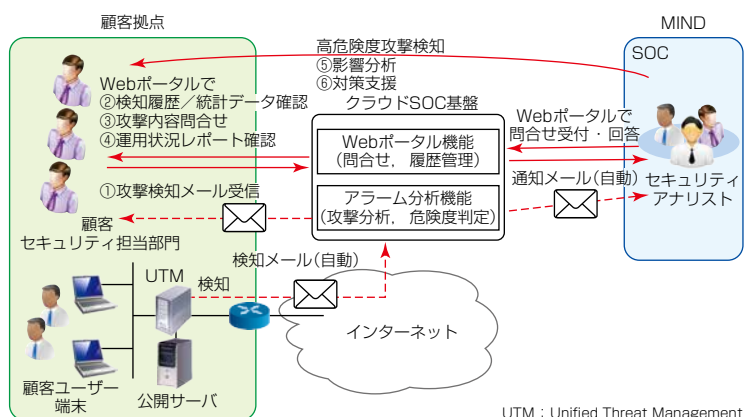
顧客拠点

MIND

SOC

高危険度攻撃検知
⑤影響分析
⑥対策支援

Webポータルで
②検知履歴／統計データ確認
③攻撃内容問合せ
④運用状況レポート確認

クラウドSOC基盤

Webポータル機能
（問合せ，履歴管理）

Webポータルで
問合せ受付・回答

①攻撃検知メール受信

アラーム分析機能
（攻撃分析，危険度判定）

通知メール（自動）

セキュリティ
アナリスト

顧客
セキュリティ担当部門

検知メール（自動）

UTM

検知

インターネット

顧客ユーザー
端末

公開サーバ

UTM：Unified Threat Management